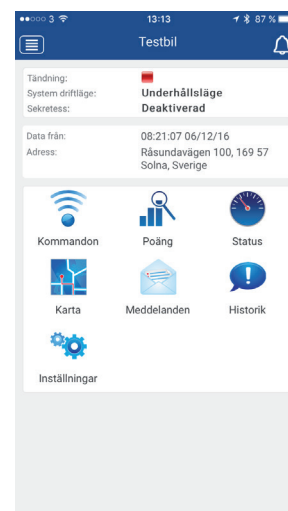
●●○○○ 3 13:13 87 %

Testbil

Tändning:
System driftläge: Underhållsläge
Sekretess: Deaktiverad

Data från: 08:21:07 06/12/16
Adress: Råsundavägen 100, 169 57 Solna, Sverige

Kommandon
Poäng
Status
Karta
Meddelanden
Historik
Inställningar